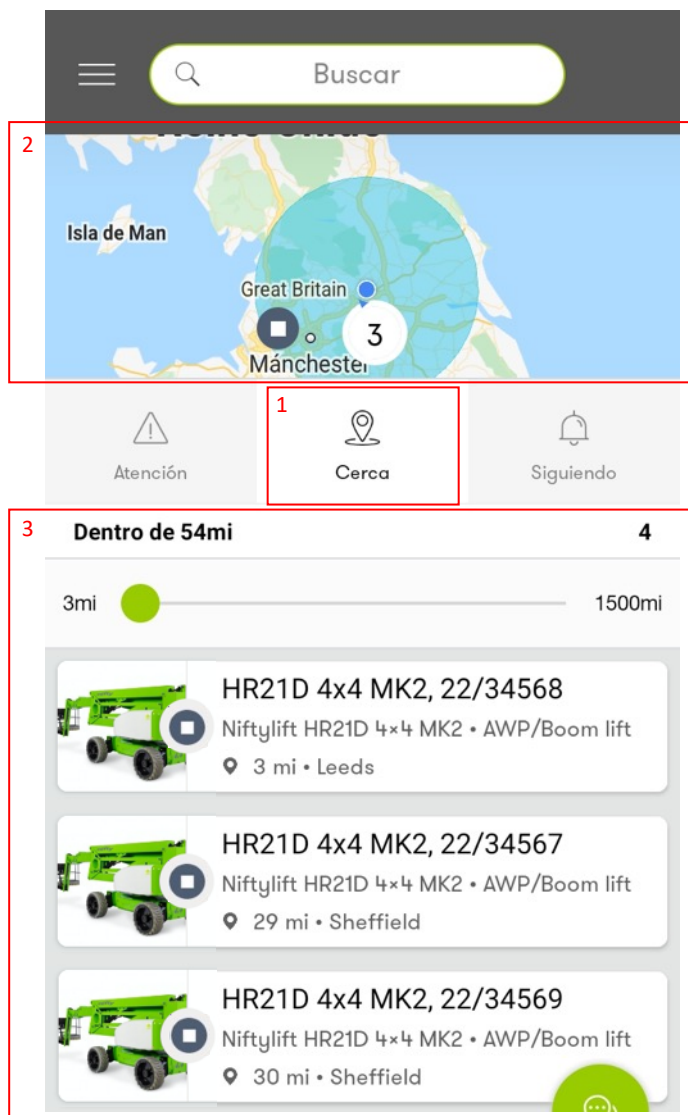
Buscar

2

Isla de Man

Great Britain

3

Mánchester

1

Atención

Cerca

Siguiendo

3

Dentro de 54mi

4

3mi

1500mi

HR21D 4x4 MK2, 22/34568

Niftylift HR21D 4×4 MK2 • AWP/Boom lift

3 mi • Leeds

HR21D 4x4 MK2, 22/34567

Niftylift HR21D 4×4 MK2 • AWP/Boom lift

29 mi • Sheffield

HR21D 4x4 MK2, 22/34569

Niftylift HR21D 4×4 MK2 • AWP/Boom lift

30 mi • Sheffield